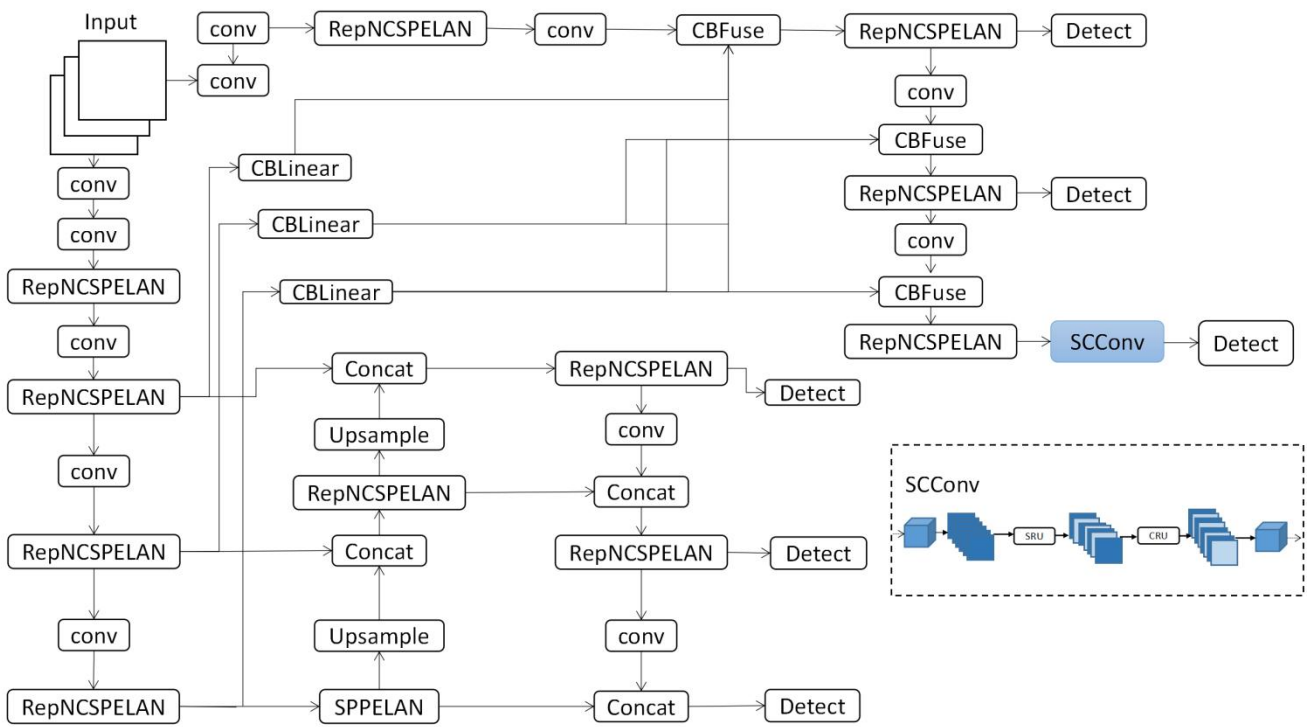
Input

conv

RepNCSPELAN

conv

CBFuse

RepNCSPELAN

Detect

conv

conv

CBFuse

CBLinear

RepNCSPELAN

Detect

CBLinear

conv

conv

CBLinear

CBFuse

RepNCSPELAN

RepNCSPELAN

SCConv

Detect

conv

Concat

RepNCSPELAN

RepNCSPELAN

Detect

Upsample

conv

conv

RepNCSPELAN

Concat

SCConv

RepNCSPELAN

Concat

RepNCSPELAN

Detect

SRU

CRU

conv

Upsample

conv

RepNCSPELAN

SPPELAN

Concat

Detect